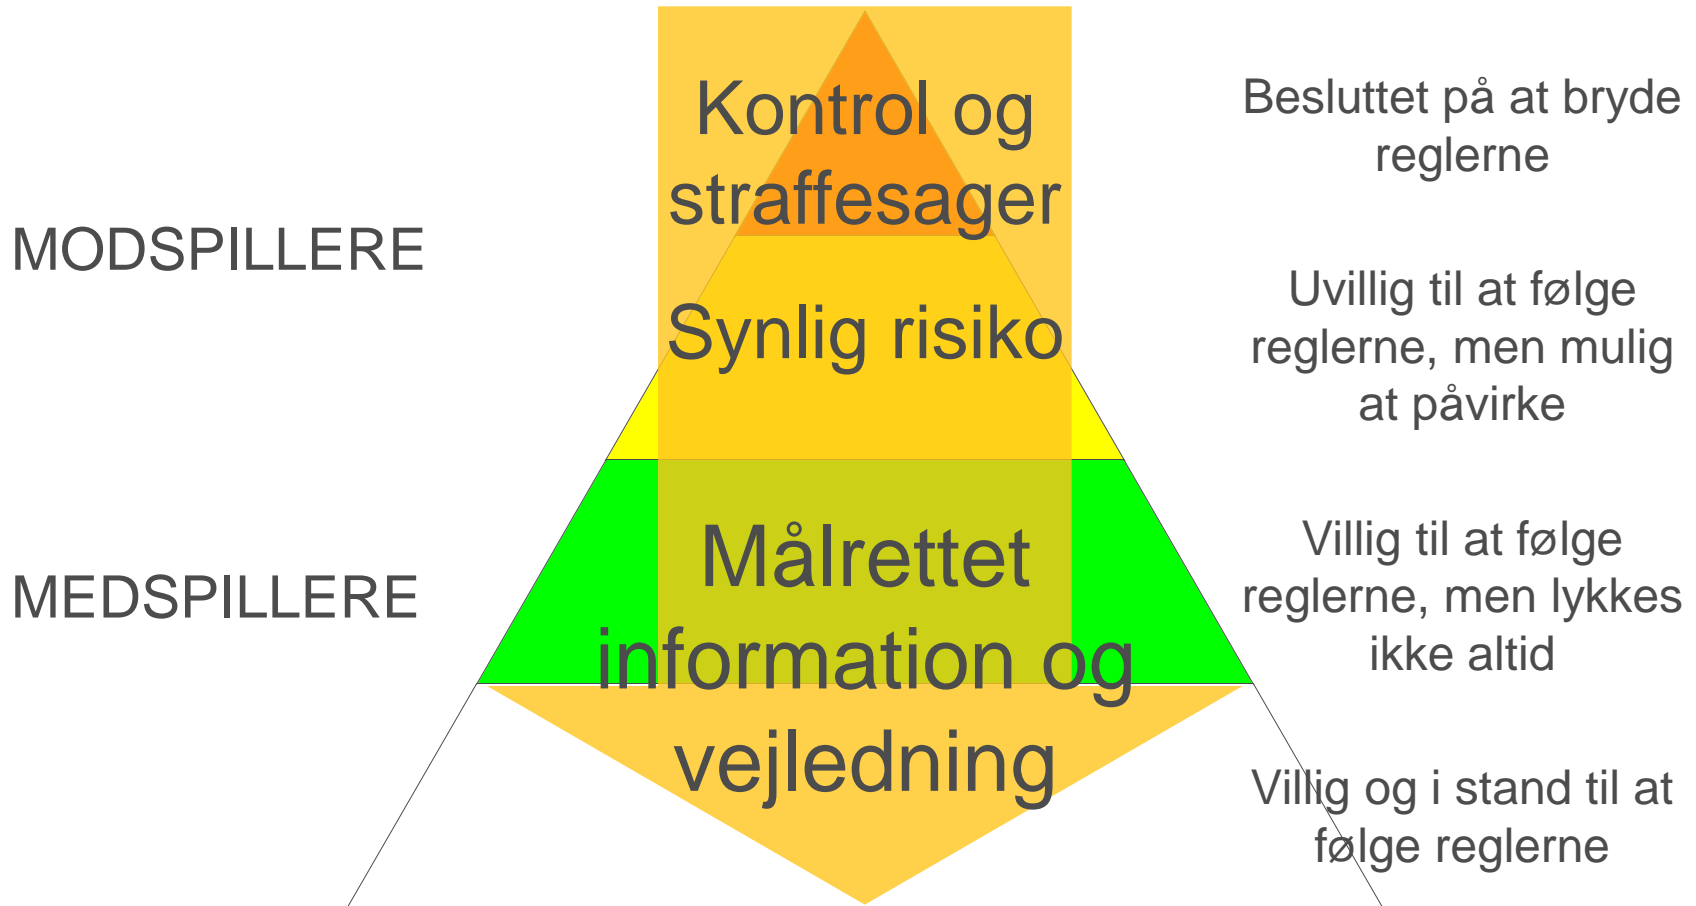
MODSPILLERE

MEDSPILLERE

Kontrol og straffesager

Synlig risiko

Målrettet information og vejledning

Besluttet på at bryde reglerne

Uvillig til at følge reglerne, men mulig at påvirke

Villig til at følge reglerne, men lykkes ikke altid

Villig og i stand til at følge reglerne